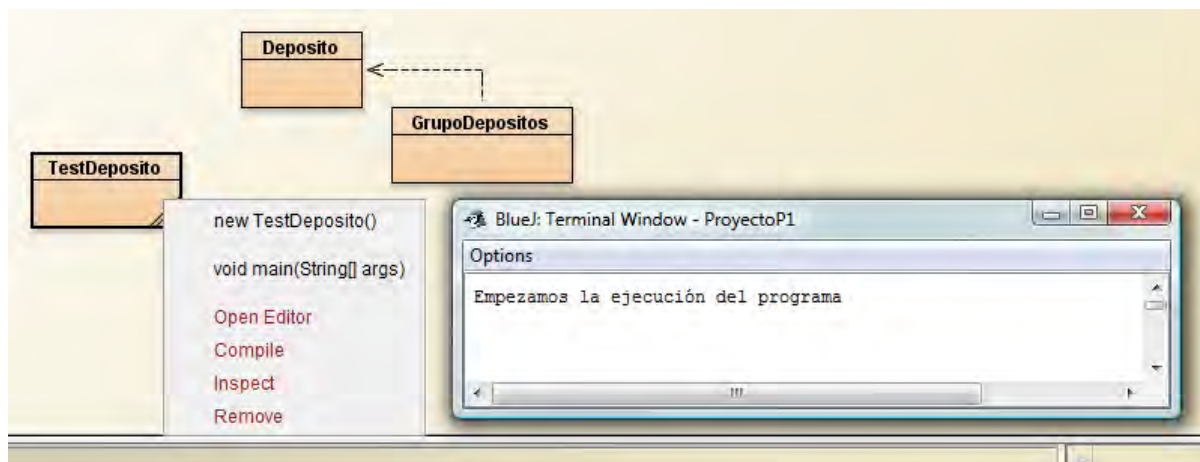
Deposito

GrupoDepositos

TestDeposito

new TestDeposito()

void main(String[] args)

Open Editor

Compile

Inspect

Remove

BlueJ: Terminal Window - ProyectoP1

Options

Empezamos la ejecución del programa